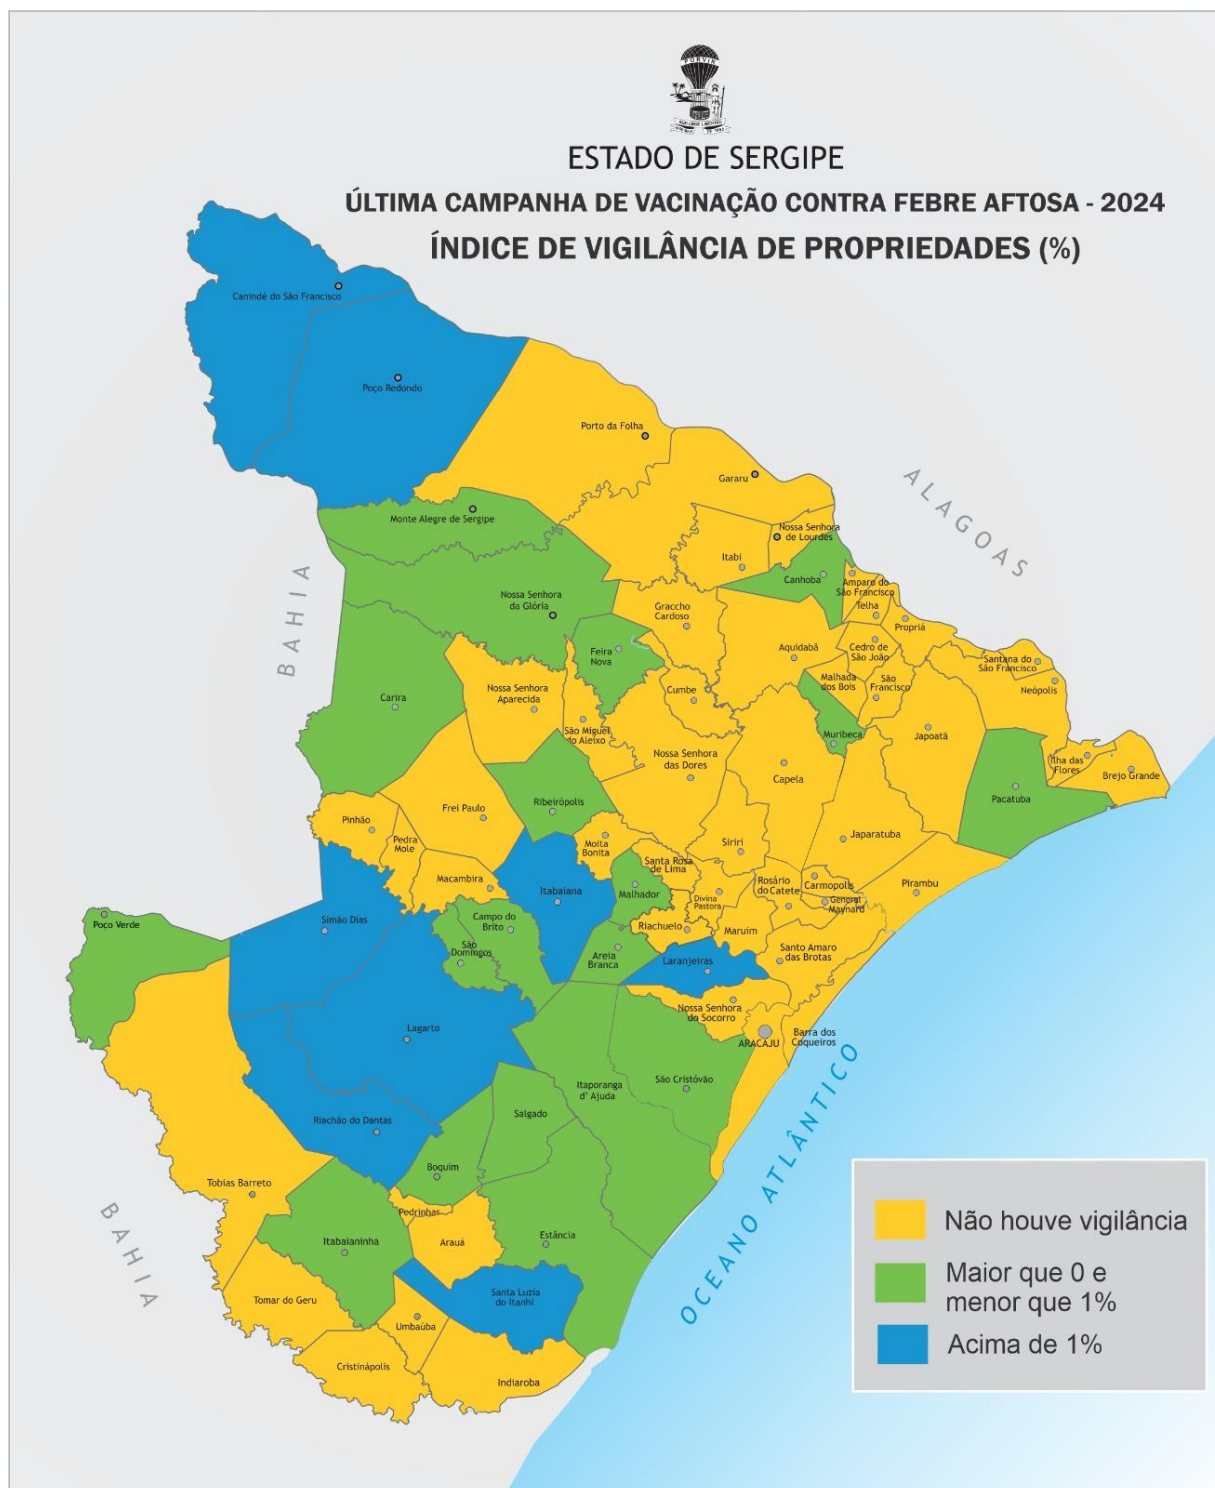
ESTADO DE SERGIPE
ÚLTIMA CAMPANHA DE VACINAÇÃO CONTRA FEBRE AFTOSA - 2024
ÍNDICE DE VIGILÂNCIA DE PROPRIEDADES (%)

ALAGOAS
BAHIA
BAHIA
OCEANO ATLÂNTICO

Canindé do São Francisco
Poço Redondo
Porto da Folha
Gararu
Monte Alegre de Sergipe
Nossa Senhora de Lourdes
Itabi
Canhoba
Amparo do São Francisco
Telha
Propriá
Nossa Senhora da Glória
Graccho Cardoso
Aquidabã
Cedro de São João
Santana do São Francisco
Neópolis
Malhada dos Bois
São Francisco
Feira Nova
Cumbe
Nossa Senhora Aparecida
Carira
São Miguel do Aleixo
Nossa Senhora das Dores
Muribeca
Japoatã
Ilha das Flores
Brejo Grande
Capela
Pacatuba
Frei Paulo
Ribeirópolis
Pinhão
Pedra Mole
Moita Bonita
Siriri
Japaratuba
Santa Rosa de Lima
Macambira
Itabaiana
Malhador
Rosário do Catete
Carmopolis
General Maynard
Pirambu
Simão Dias
Campo do Brito
Divina Pastora
Poço Verde
São Domingos
Riachuelo
Maruim
Areia Branca
Laranjeiras
Santo Amaro das Brotas
Nossa Senhora do Socorro
Lagarto
ARACAJU
Barra dos Coqueiros
Itaporanga d' Ajuda
São Cristóvão
Salgado
Riachão do Dantas
Boquim
Tobias Barreto
Pedrinhas
Itabaianinha
Arauá
Estância
Santa Luzia do Itanhi
Tomar do Geru
Umbaúba
Cristinápolis
Indiaroba

Não houve vigilância
Maior que 0 e menor que 1%
Acima de 1%